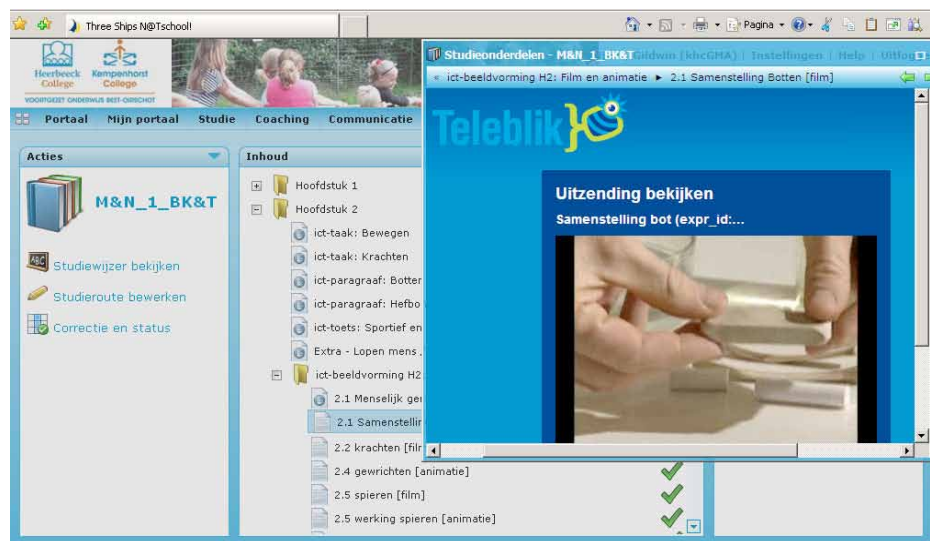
Three Ships N@Tschool!

Pagina

Heerbeeck College
Kempenhorst College
VOORTGEZET ONDERWIJS BEST-OIRSCHOT

Portaal Mijn portaal Studie Coaching Communicatie

Acties

M&N_1_BK&T

Studiewijzer bekijken
Studieroute bewerken
Correctie en status

Inhoud

Hoofdstuk 1
Hoofdstuk 2
ict-taak: Bewegen
ict-taak: Krachten
ict-paragraaf: Botter
ict-paragraaf: Hefbo
ict-toets: Sportief en
Extra - Lopen mens
ict-beeldvorming H2
2.1 Menselijk ge
2.1 Samenstellir
2.2 krachten [filr
2.4 gewrichten [animatie]
2.5 spieren [film]
2.5 werking spieren [animatie]

Studieonderdelen - M&N_1_BK&T
Gildwin (khcGMA) | Instellingen | Help | Uitlo

« ict-beeldvorming H2: Film en animatie ► 2.1 Samenstelling Botten [film]

Teleblik

Uitzending bekijken
Samenstelling bot (expr_id:...